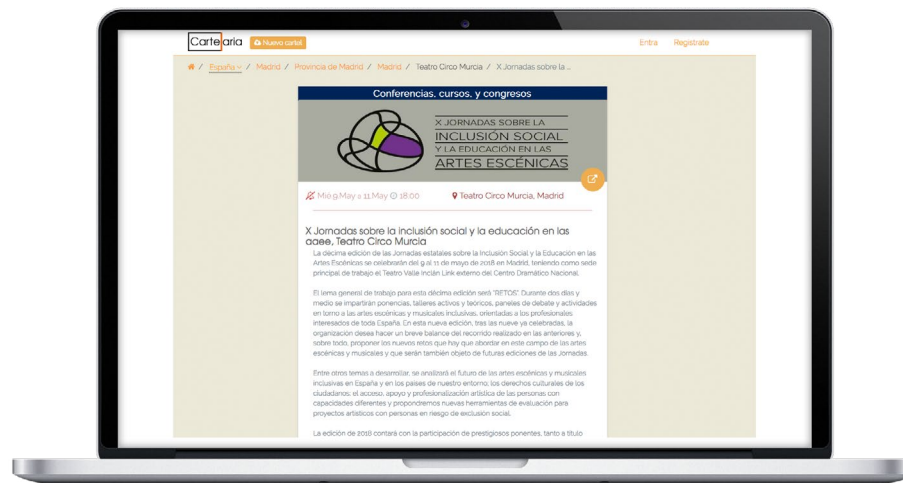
Cartelaria Nuevo cartel

Entra Regístrate

/ España / Madrid / Provincia de Madrid / Madrid / Teatro Circo Murcia / X Jornadas sobre la ...

Conferencias, cursos, y congresos

X JORNADAS SOBRE LA INCLUSIÓN SOCIAL Y LA EDUCACIÓN EN LAS ARTES ESCÉNICAS

Mié 9 May a 11 May 18:00

Teatro Circo Murcia, Madrid

X Jornadas sobre la inclusión social y la educación en las aaee, Teatro Circo Murcia

La décima edición de las Jornadas estatales sobre la Inclusión Social y la Educación en las Artes Escénicas se celebrarán del 9 al 11 de mayo de 2018 en Madrid, teniendo como sede principal de trabajo el Teatro Valle Inclán Link externo del Centro Dramático Nacional.

El lema general de trabajo para esta décima edición será "RETOS". Durante dos días y medio se impartirán ponencias, talleres activos y teóricos, paneles de debate y actividades en torno a las artes escénicas y musicales inclusivas, orientadas a los profesionales interesados de toda España. En esta nueva edición, tras las nueve ya celebradas, la organización desea hacer un breve balance del recorrido realizado en las anteriores y, sobre todo, proponer los nuevos retos que hay que abordar en este campo de las artes escénicas y musicales y que serán también objeto de futuras ediciones de las Jornadas.

Entre otros temas a desarrollar, se analizará el futuro de las artes escénicas y musicales inclusivas en España y en los países de nuestro entorno, los derechos culturales de los ciudadanos, el acceso, apoyo y profesionalización artística de las personas con capacidades diferentes y propondremos nuevas herramientas de evaluación para proyectos artísticos con personas en riesgo de exclusión social.

La edición de 2018 contará con la participación de prestigiosos ponentes, tanto a título